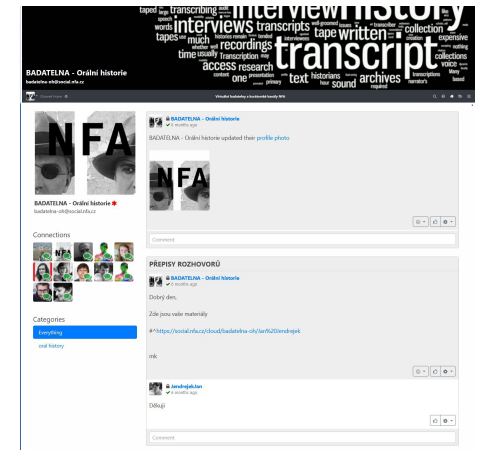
taped transcribing interviews transcripts history interview transcript tape written collection recordings access research time usually text historians archives sound tapes much speech one collections voice expensive

BADATELNA - Orální historie
badatelna-oh@social.nfa.cz

Virtuální badatelna a komunitní kanály NFA

NFA

BADATELNA - Orální historie
badatelna-oh@social.nfa.cz

Connections

Categories
Everything
oral history

BADATELNA - Orální historie
6 months ago
BADATELNA - Orální historie updated their profile photo

NFA

Comment

PŘEPISY ROZHOVORŮ

BADATELNA - Orální historie
6 months ago

Dobrý den,

Zde jsou vaše materiály

#^https://social.nfa.cz/cloud/badatelna-oh/Jan%20Jendrejek

mk

Jendrejek.Jan
6 months ago

Děkuji

Comment